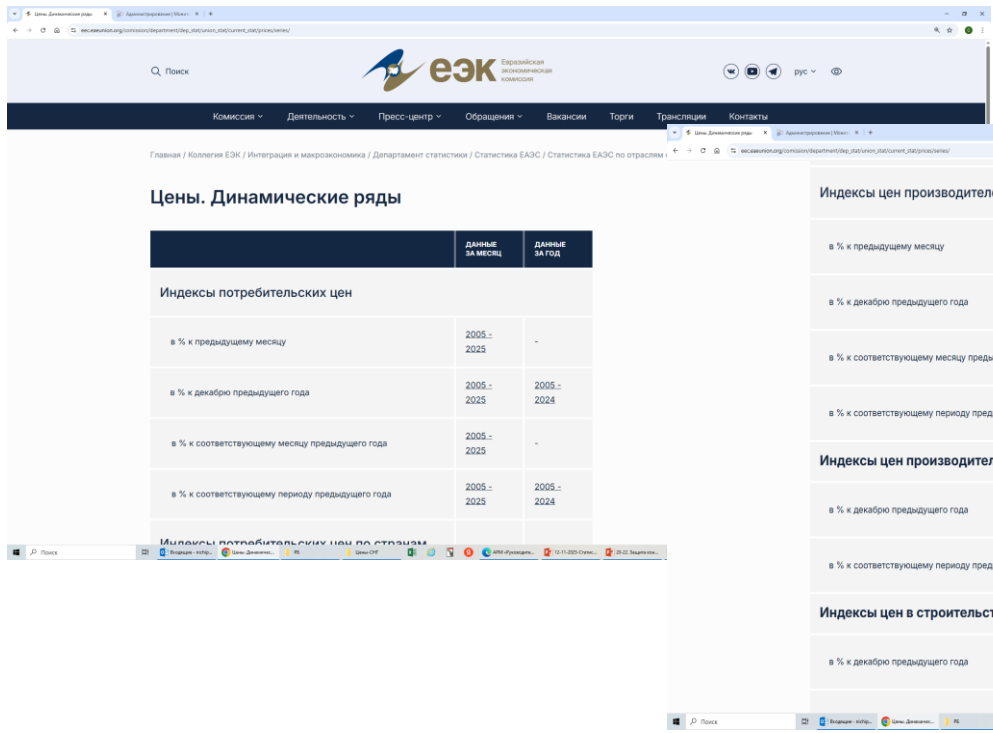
Цены. Динамические ряды | Администрирование | Микро

eec.eaeunion.org/comission/department/dep_stat/union_stat/current_stat/prices/series/

Поиск

ЕЭК Евразийская экономическая комиссия

рус

Комиссия Деятельность Пресс-центр Обращения Вакансии Торги Трансляции Контакты

Главная / Коллегия ЕЭК / Интеграция и макроэкономика / Департамент статистики / Статистика ЕАЭС / Статистика ЕАЭС по отраслям

Цены. Динамические ряды

| | ДАННЫЕ ЗА МЕСЯЦ | ДАННЫЕ ЗА ГОД |
|---|---|---|
| Индексы потребительских цен | | |
| в % к предыдущему месяцу | 2005 - 2025 | - |
| в % к декабрю предыдущего года | 2005 - 2025 | 2005 - 2024 |
| в % к соответствующему месяцу предыдущего года | 2005 - 2025 | - |
| в % к соответствующему периоду предыдущего года | 2005 - 2025 | 2005 - 2024 |
| Индексы потребительских цен по странам | | |

Поиск | Входящие - tritip... | Цены. Динамичес... | РБ | Цены СНГ | АРМ «Руководите... | 12-11-2025 Статис... | 20-22. Защита кон...

Цены. Динамические ряды | Администрирование | Микро

eec.eaeunion.org/comission/department/dep_stat/union_stat/current_stat/prices/series/

Индексы цен производите

в % к предыдущему месяцу

в % к декабрю предыдущего года

в % к соответствующему месяцу преды

в % к соответствующему периоду пред

Индексы цен производител

в % к декабрю предыдущего года

в % к соответствующему периоду пред

Индексы цен в строительст

в % к декабрю предыдущего года

Поиск | Входящие - tritip... | Цены. Динамичес... | РБ